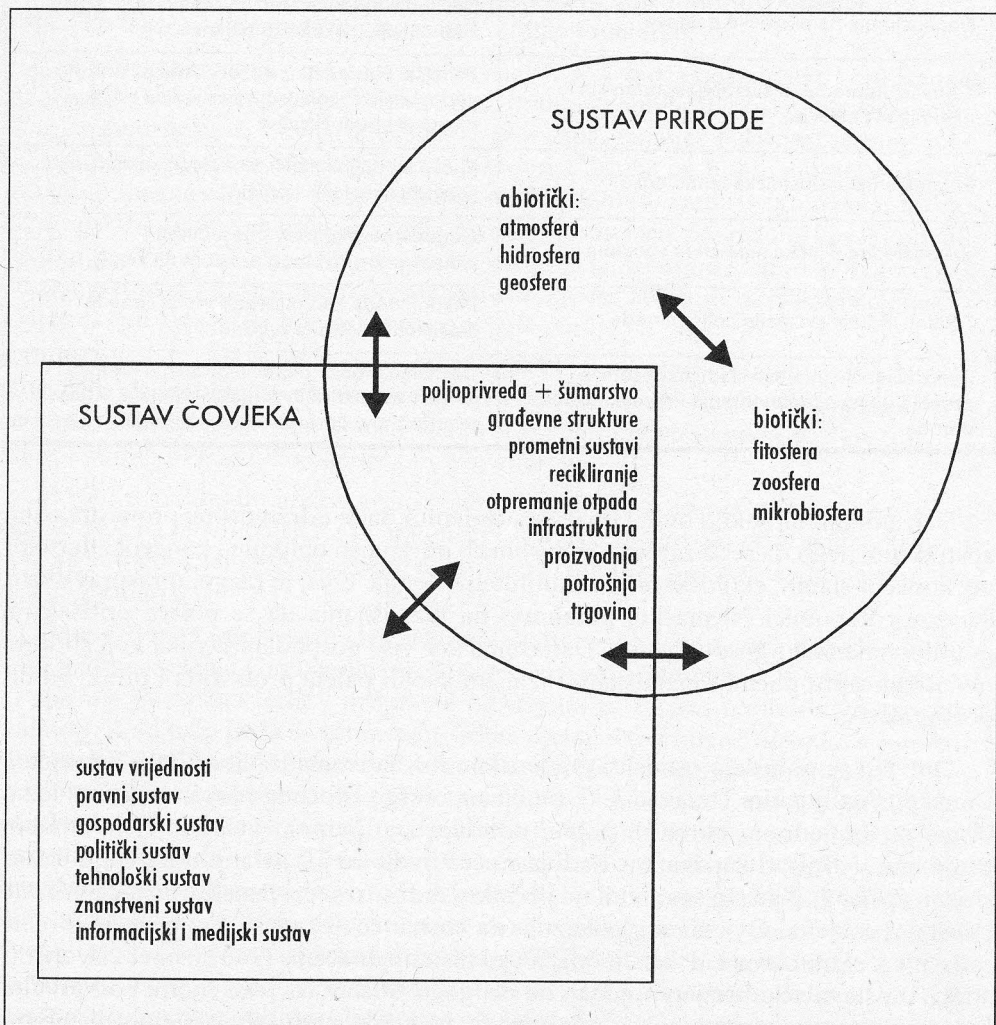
SUSTAV PRIRODE

abiotički:
atmosfera
hidrosfera
geosfera

SUSTAV ČOVJEKA

poljoprivreda + šumarstvo
građevne strukture
prometni sustavi
recikliranje
otpremanje otpada
infrastruktura
proizvodnja
potrošnja
trgovina

biotički:
fitosfera
zoosfera
mikrobiosfera

sustav vrijednosti
pravni sustav
gospodarski sustav
politički sustav
tehnološki sustav
znanstveni sustav
informacijski i medijski sustav